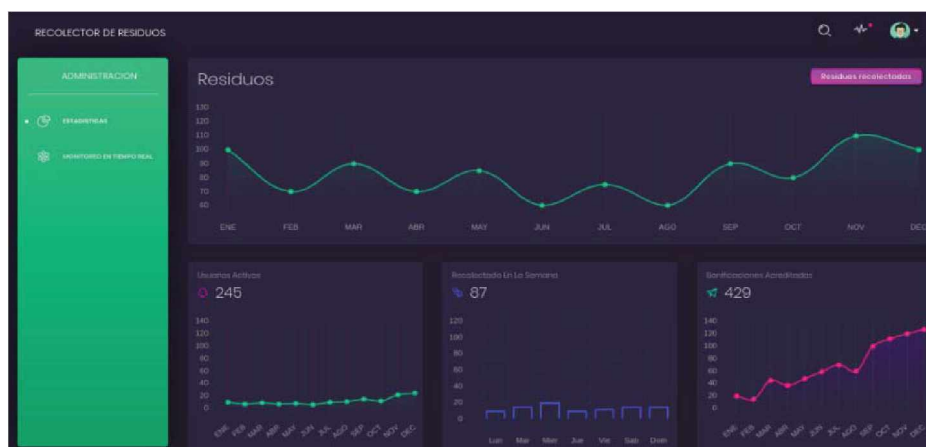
RECOLECTOR DE RESIDUOS

ADMINISTRACION

ESTADISTICAS

MONITOREO EN TIEMPO REAL

Residuos

Residuos recolectados

130
120
110
100
90
80
70
60

ENE FEB MAR ABR MAY JUN JUL AGO SEP OCT NOV DEC

Usuarios Activos

245

140
120
100
80
60
40
20
0

ENE FEB MAR ABR MAY JUN JUL AGO SEP OCT NOV DEC

Recolectado En La Semana

87

120
100
80
60
40
20
0

Lun Mar Mier Jue Vie Sab Dom

Bonificaciones Acreditadas

429

140
120
100
80
60
40
20
0

ENE FEB MAR ABR MAY JUN JUL AGO SEP OCT NOV DEC